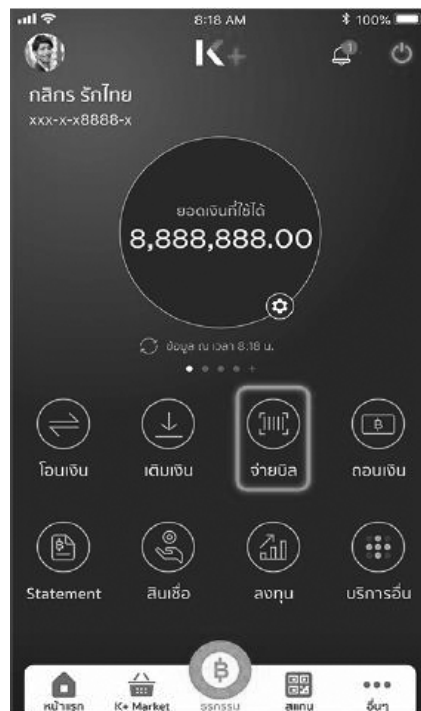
8:18 AM
100%

K+

กสิกร รักไทย
xxx-x-x8888-x

ยอดเงินที่ใช้ได้
8,888,888.00

ข้อมูล ณ เวลา 8.18 น.

โอนเงิน
เติมเงิน
จ่ายบิล
ถอนเงิน

Statement
สินเชื่อ
ลงทุน
บริการอื่น

หน้าแรก
K+ Market
ธุรกรรม
สแกน
อื่นๆ